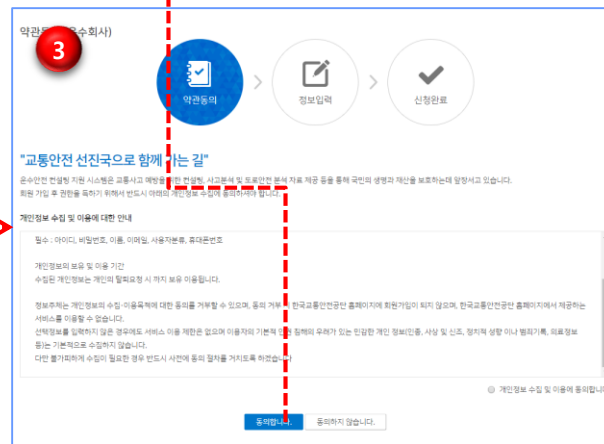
약관동의(우수회사)

3

약관동의

정보입력

신청완료

"교통안전 선진국으로 함께 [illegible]는 길"

운수안전 컨설팅 지원 시스템은 교통사고 예방을 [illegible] 컨설팅, 사고분석 및 도로안전 분석 자료 제공 등을 통해 국민의 생명과 재산을 보호하는데 앞장서고 있습니다.

회원 가입 후 권한을 득하기 위해서 반드시 아래의 개인정보 수집에 동의하셔야 합니다.

개인정보 수집 및 이용에 대한 안내

필수 : 아이디, 비밀번호, 이름, 이메일, 사용자분류, 휴대폰번호

개인정보의 보유 및 이용 기간
수집된 개인정보는 개인의 탈퇴요청 시 까지 보유 이용됩니다.

정보주체는 개인정보의 수집·이용목적에 대한 동의를 거부할 수 있으며, 동의 거부 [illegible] 한국교통안전공단 홈페이지에 회원가입이 되지 않으며, 한국교통안전공단 홈페이지에서 제공하는 서비스를 이용할 수 없습니다.

선택정보를 입력하지 않은 경우에도 서비스 이용 제한은 없으며 이용자의 기본적 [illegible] 침해의 우려가 있는 민감한 개인 정보(인종, 사상 및 신조, 정치적 성향 이나 범죄기록, 의료정보 등)는 기본적으로 수집하지 않습니다.

다만 불가피하게 수집이 필요한 경우 반드시 사전에 동의 절차를 거치도록 하겠습니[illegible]

개인정보 수집 및 이용에 동의합니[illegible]

동의합니다.

동의하지 않습니다.